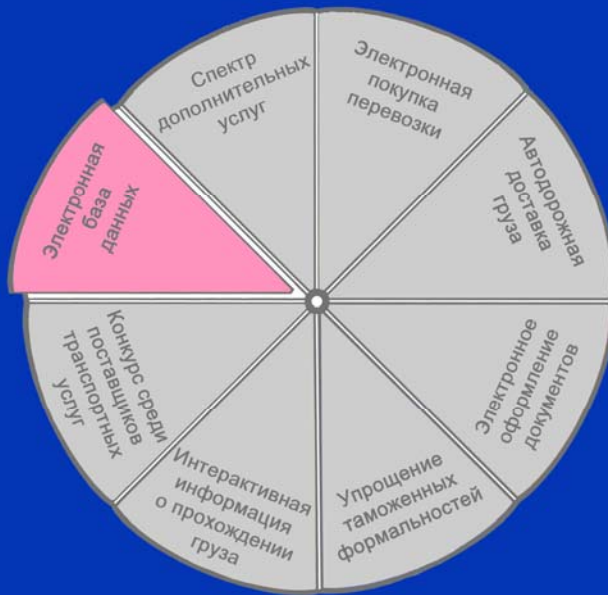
Спектр дополнительных услуг

Электронная покупка перевозки

Автодорожная доставка груза

Электронное оформление документов

Упрощение таможенных формальностей

Интерактивная информация о прохождении груза

Конкурс среди поставщиков транспортных услуг

Электронная база данных